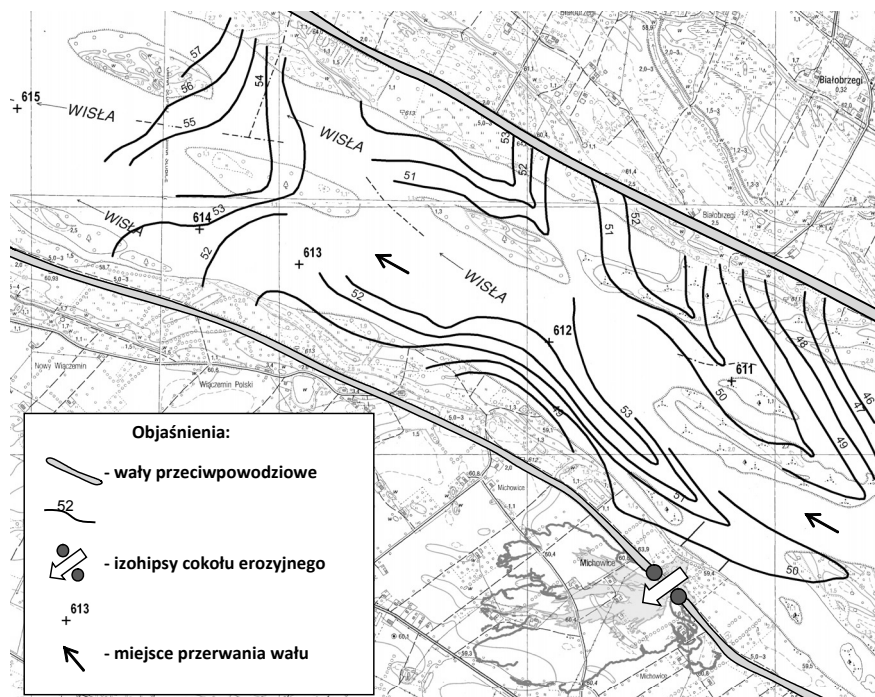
Białobrzegi

615

WISŁA

57

56

54

55

WISŁA

53

52

51

WISŁA

614

53

52

613

WISŁA

Białobrzegi

51

52

612

611

48

46

47

50

53

49

51

50

Nowy Wiączemin

Wiączemin Polski

Michowice

Michowice

Michowice

Objaśnienia:

- wały przeciwpowodziowe

52

- izohipsy cokołu erozyjnego

613

- miejsce przerwania wału